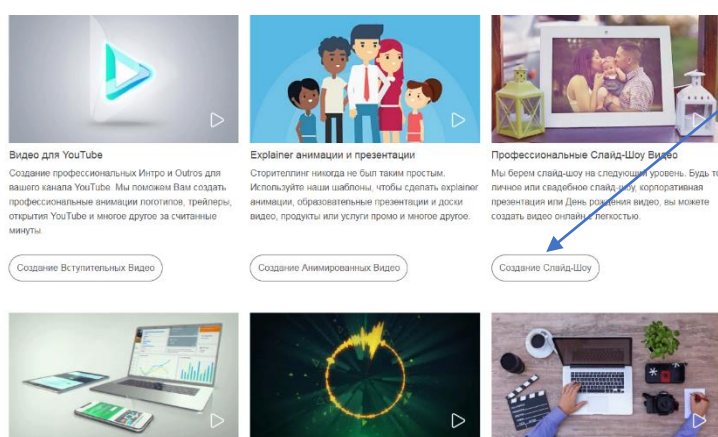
Видео для YouTube

Создание профессиональных Интро и Outros для вашего канала YouTube. Мы поможем Вам создать профессиональные анимации логотипов, трейлеры, открытия YouTube и многое другое за считанные минуты.

Создание Вступительных Видео

Explainer анимации и презентации

Сторителлинг никогда не был таким простым. Используйте наши шаблоны, чтобы сделать explainer анимации, образовательные презентации и доски видео, продукты или услуги промо и многое другое.

Создание Анимированных Видео

Профессиональные Слайд-Шоу Видео

Мы берем слайд-шоу на следующий уровень. Будь то личное или свадебное слайд-шоу, корпоративная презентация или День рождения видео, вы можете создать видео онлайн с легкостью.

Создание Слайд-Шоу